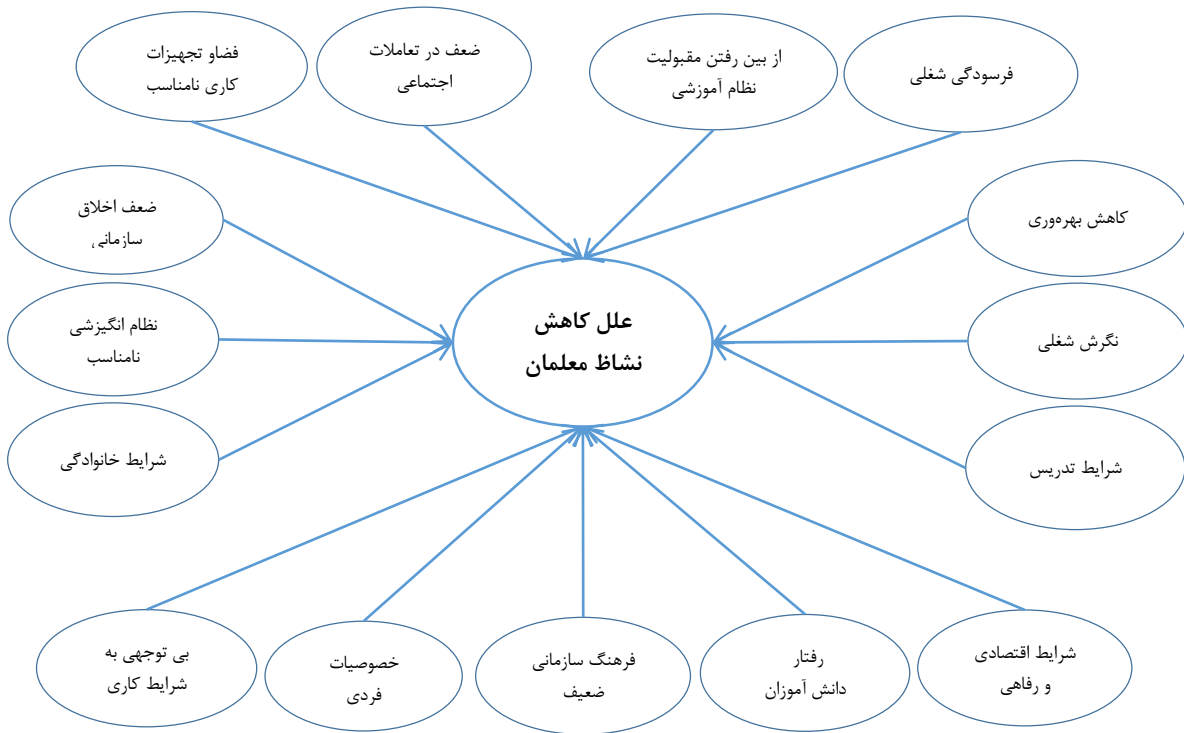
فرسودگی شغلی

از بین رفتن مقبولیت نظام آموزشی

ضعف در تعاملات اجتماعی

فضاو تجهیزات کاری نامناسب

کاهش بهره‌وری

ضعف اخلاق سازمانی

علل کاهش نشاط معلمان

نگرش شغلی

نظام انگیزشی نامناسب

شرایط تدریس

شرایط خانوادگی

شرایط اقتصادی و رفاهی

رفتار دانش آموزان

فرهنگ سازمانی ضعیف

خصوصیات فردی

بی توجهی به شرایط کاری